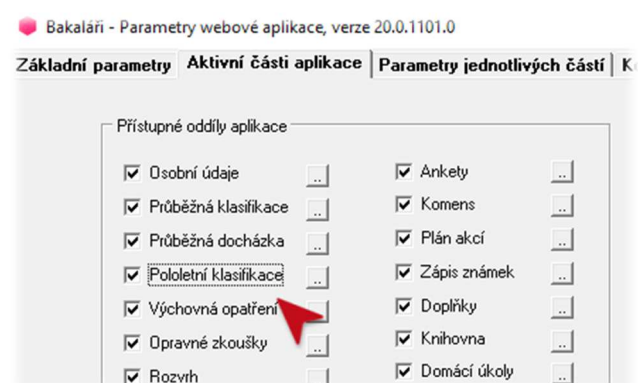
Bakaláři - Parametry webové aplikace, verze 20.0.1101.0

Základní parametry | Aktivní části aplikace | Parametry jednotlivých částí | K

Přístupné oddíly aplikace

☑ Osobní údaje ..
☑ Průběžná klasifikace ..
☑ Průběžná docházka ..
☑ Pololetní klasifikace ..
☑ Výchovná opatření ..
☑ Opravné zkoušky ..
☑ Rozvrh

☑ Ankety ..
☑ Komens ..
☑ Plán akcí ..
☑ Zápis známek ..
☑ Doplňky ..
☑ Knihovna ..
☑ Domácí úkoly ..